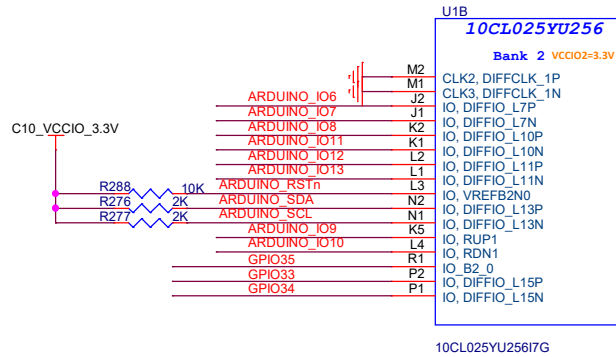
U1B

10CL025YU256

Bank 2 VCCIO2=3.3V

C10_VCCIO_3.3V

M2
M1
ARDUINO_IO6 J2
ARDUINO_IO7 J1
ARDUINO_IO8 K2
ARDUINO_IO11 K1
ARDUINO_IO12 L2
ARDUINO_IO13 L1
R288 10K ARDUINO_RSTn L3
R276 2K ARDUINO_SDA N2
R277 2K ARDUINO_SCL N1
ARDUINO_IO9 K5
ARDUINO_IO10 L4
GPIO35 R1
GPIO33 P2
GPIO34 P1

CLK2, DIFFCLK_1P
CLK3, DIFFCLK_1N
IO, DIFFIO_L7P
IO, DIFFIO_L7N
IO, DIFFIO_L10P
IO, DIFFIO_L10N
IO, DIFFIO_L11P
IO, DIFFIO_L11N
IO, VREFB2N0
IO, DIFFIO_L13P
IO, DIFFIO_L13N
IO, RUP1
IO, RDN1
IO_B2_0
IO, DIFFIO_L15P
IO, DIFFIO_L15N

10CL025YU256I7G